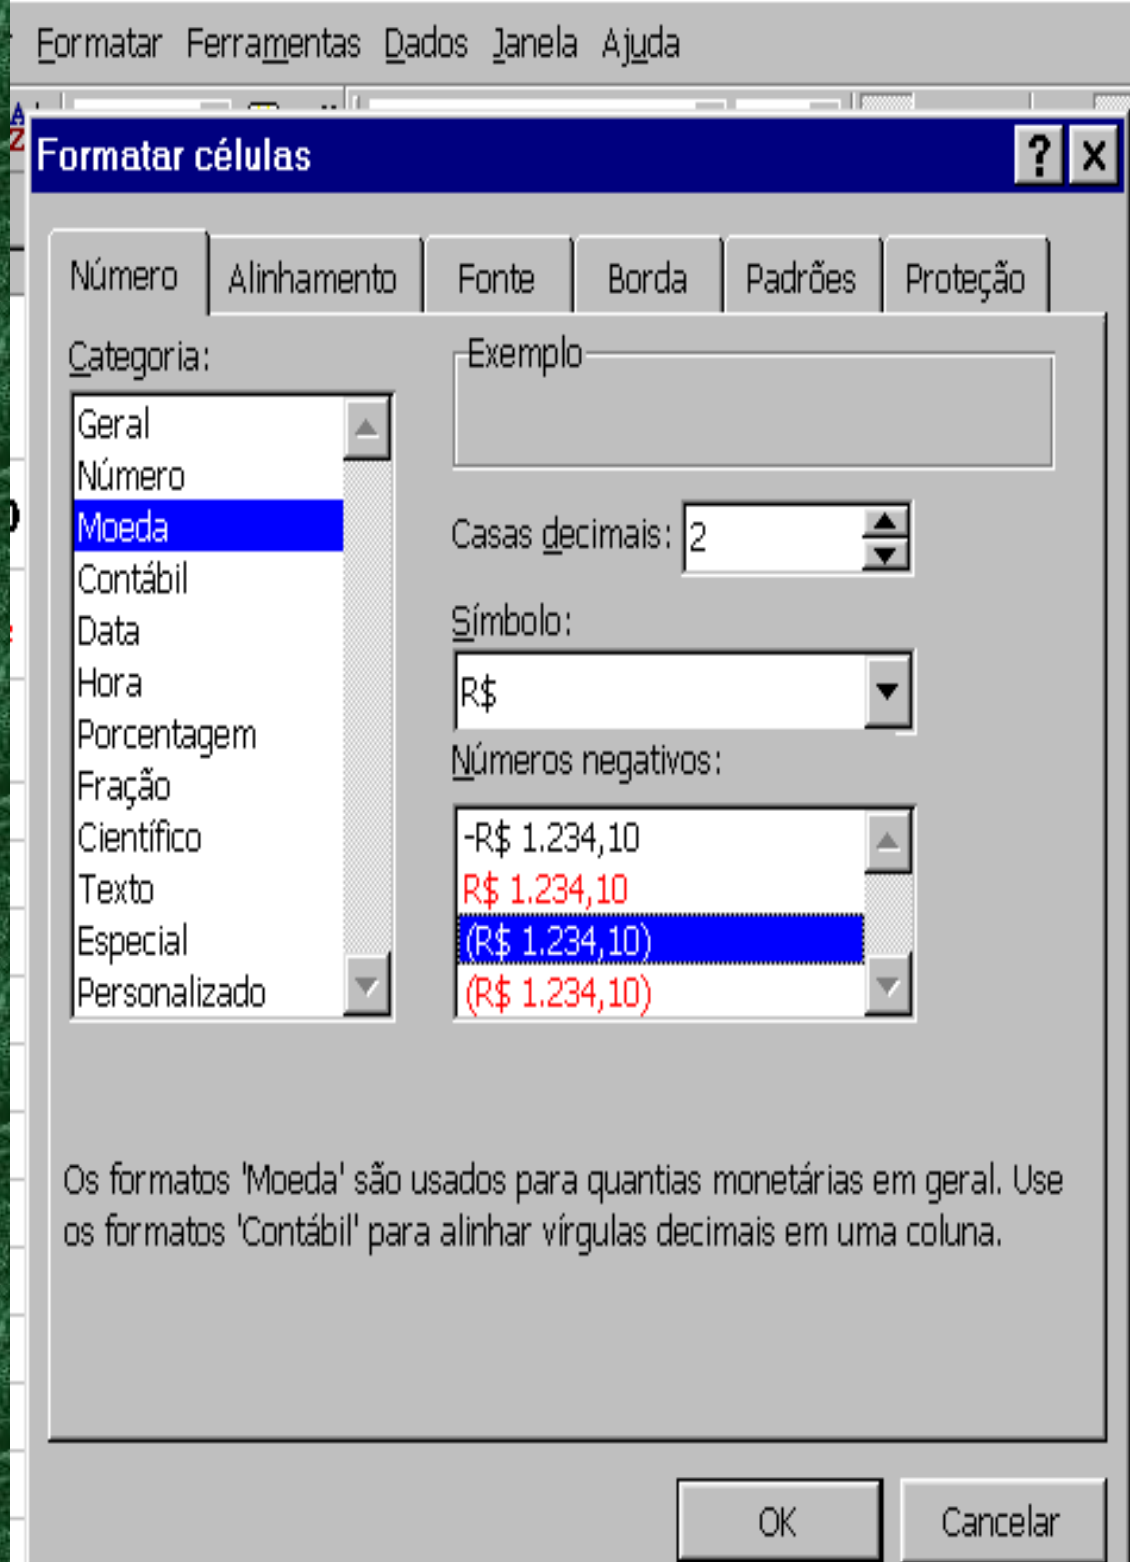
Formatar Ferramentas Dados Janela Ajuda

Formatar células

?

Número Alinhamento Fonte Borda Padrões Proteção

Categoria:

Geral
Número
Moeda
Contábil
Data
Hora
Porcentagem
Fração
Científico
Texto
Especial
Personalizado

Exemplo

Casas decimais: 2

Símbolo:

R$

Números negativos:

-R$ 1.234,10
R$ 1.234,10
(R$ 1.234,10)
(R$ 1.234,10)

Os formatos 'Moeda' são usados para quantias monetárias em geral. Use os formatos 'Contábil' para alinhar vírgulas decimais em uma coluna.

OK

Cancelar